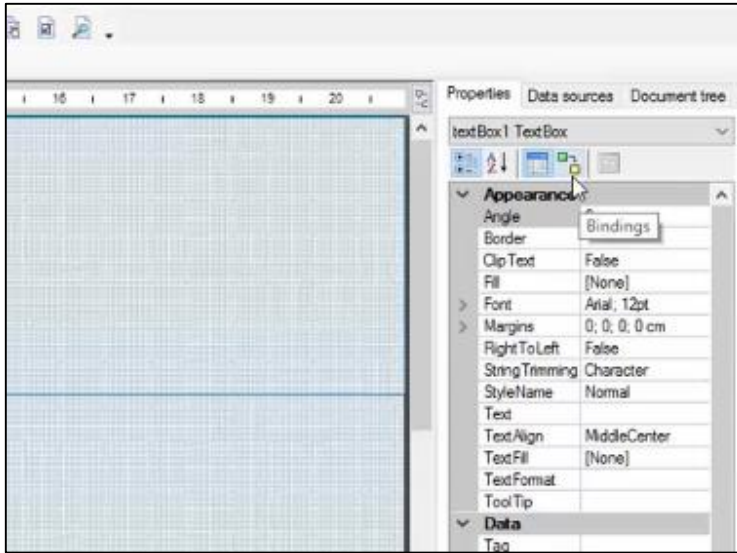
16 17 18 19 20

Properties Data sources Document tree

textBox1 TextBox

Appearance

Bindings

| Angle | |
|---|---|
| Border | |
| ClipText | False |
| Fill | [None] |
| Font | Arial; 12pt |
| Margins | 0; 0; 0; 0 cm |
| RightToLeft | False |
| StringTrimming | Character |
| StyleName | Normal |
| Text | |
| TextAlign | MiddleCenter |
| TextFill | [None] |
| TextFormat | |
| ToolTip | |

Data

Tag